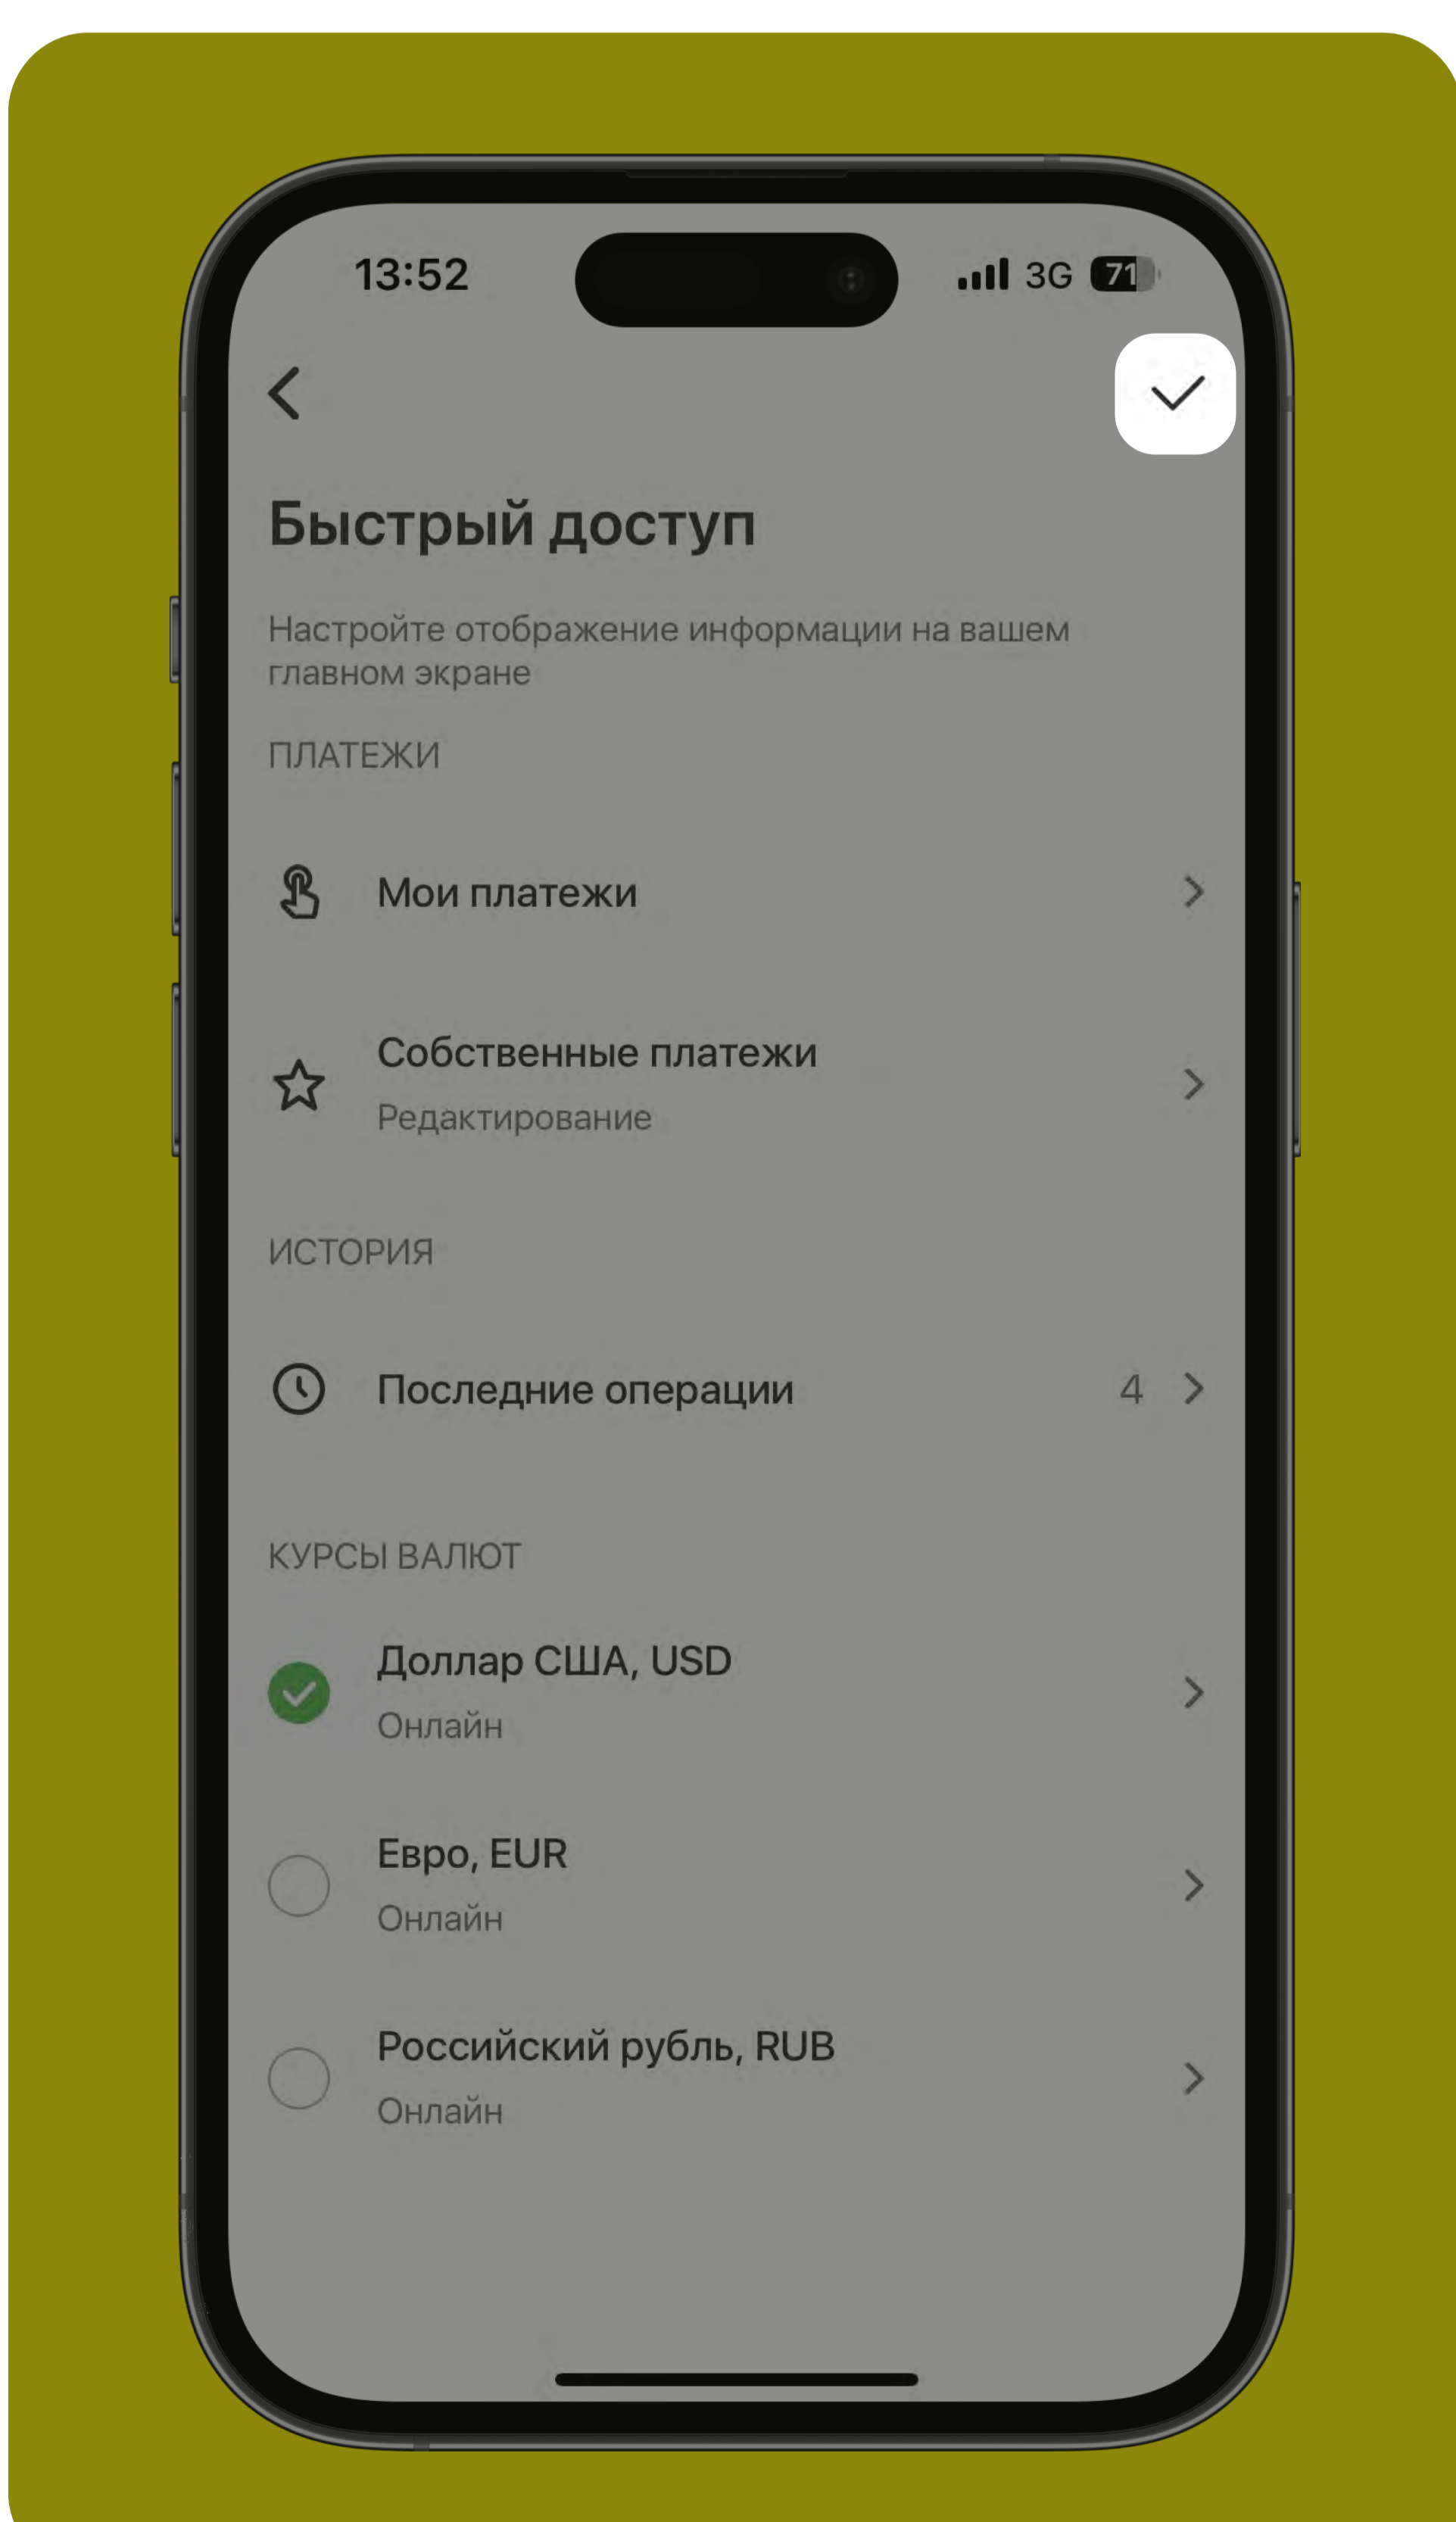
13:52

3G 71

Быстрый доступ

Настройте отображение информации на вашем главном экране

ПЛАТЕЖИ

Мои платежи

Собственные платежи
Редактирование

ИСТОРИЯ

Последние операции 4

КУРСЫ ВАЛЮТ

Доллар США, USD
Онлайн

Евро, EUR
Онлайн

Российский рубль, RUB
Онлайн